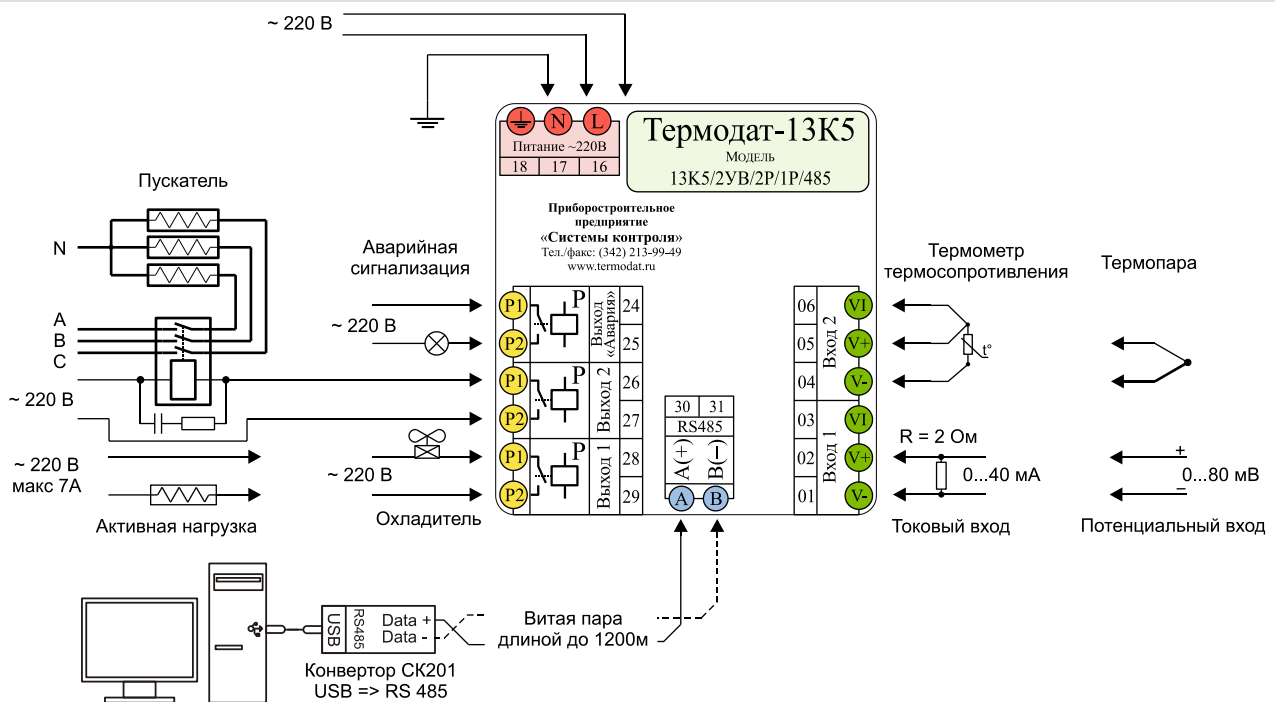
~ 220 В

N L

Питание ~220В

18 17 16

Термодат-13К5
Модель
13К5/2УВ/2Р/1Р/485

Приборостроительное предприятие
«Системы контроля»
Тел./факс: (342) 213-99-49
www.termodat.ru

Пускатель

N

A
B
C

~ 220 В

~ 220 В
макс 7А

Активная нагрузка

Аварийная сигнализация

~ 220 В

~ 220 В

Охладитель

P1 P2 P1 P2 P1 P2

P
Выход «Авария»
24
25

P
Выход 2
26
27

P
Выход 1
28
29

30 31
RS485
A(+) B(–)
A B

06 05 04 03 02 01

Вход 2
Вход 1

VI V+ V- VI V+ V-

Термометр термосопротивления

t°

Термопара

R = 2 Ом

0...40 мА

Токовый вход

+
0...80 мВ
–

Потенциальный вход

USB
RS485
Data +
Data -

Конвертор СК201
USB => RS 485

Витая пара
длиной до 1200м